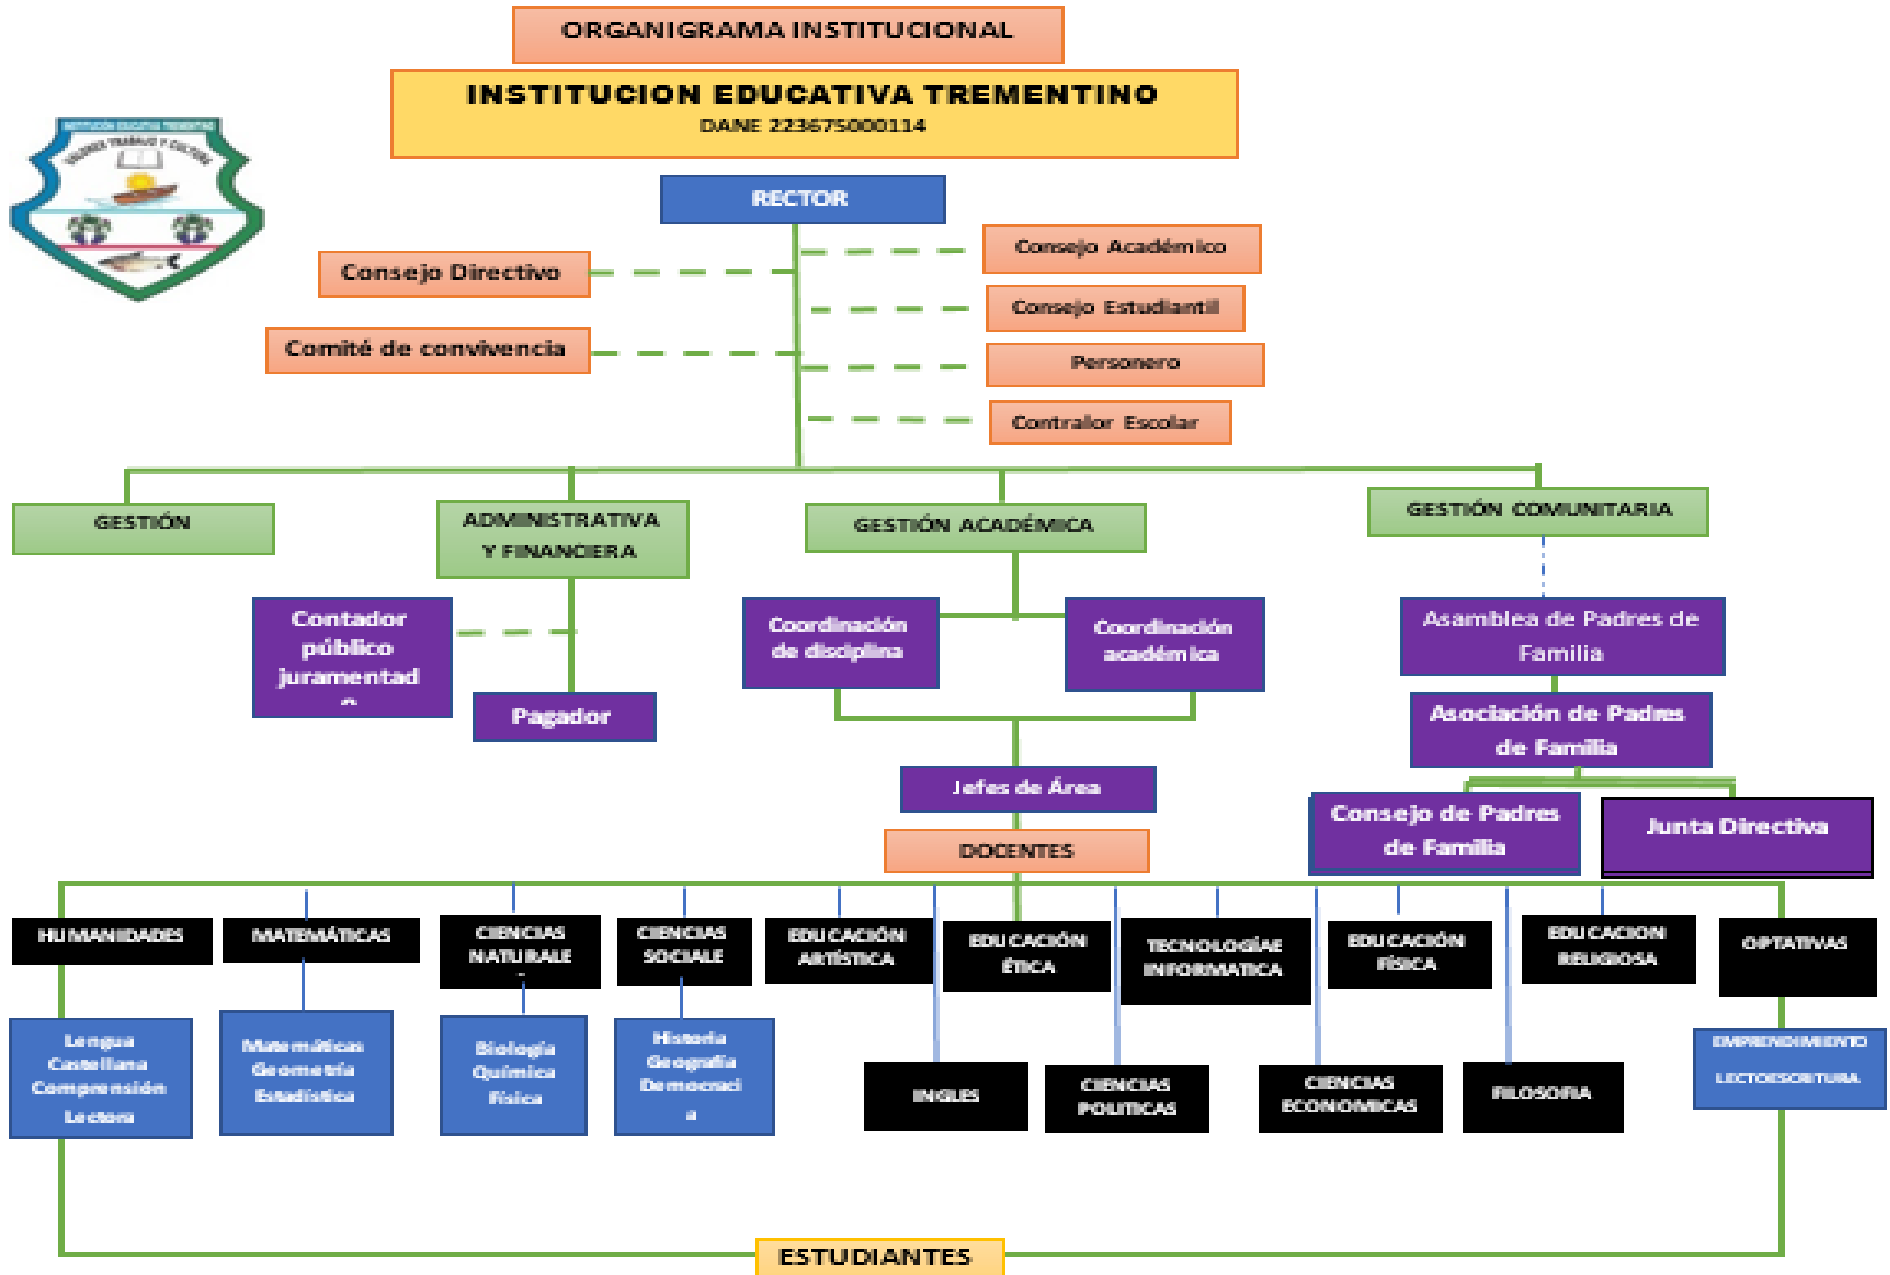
ORGANIGRAMA INSTITUCIONAL

INSTITUCION EDUCATIVA TREMENTINO
DANE 223675000114

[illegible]

RECTOR

Consejo Directivo

Comité de convivencia

Consejo Académico

Consejo Estudiantil

Personero

Contralor Escolar

GESTIÓN

ADMINISTRATIVA Y FINANCIERA

GESTIÓN ACADÉMICA

GESTIÓN COMUNITARIA

Contador público juramentado

Pagador

Coordinación de disciplina

Coordinación académica

Asamblea de Padres de Familia

Asociación de Padres de Familia

Jefes de Área

Consejo de Padres de Familia

Junta Directiva

DOCENTES

HUMANIDADES

MATEMÁTICAS

CIENCIAS NATURALE

CIENCIAS SOCIALE

EDUCACIÓN ARTÍSTICA

EDUCACIÓN ÉTICA

TECNOLOGÍAE INFORMATICA

EDUCACIÓN FÍSICA

EDUCACION RELIGIOSA

OPTATIVAS

Lengua Castellana Comprensión Lectora

Matemáticas Geometría Estadística

Biología Química Física

Historia Geografía Democracia

INGLES

CIENCIAS POLITICAS

CIENCIAS ECONOMICAS

FILOSOFIA

EMPRENDIMIENTO

LECTOESCRITURA

ESTUDIANTES